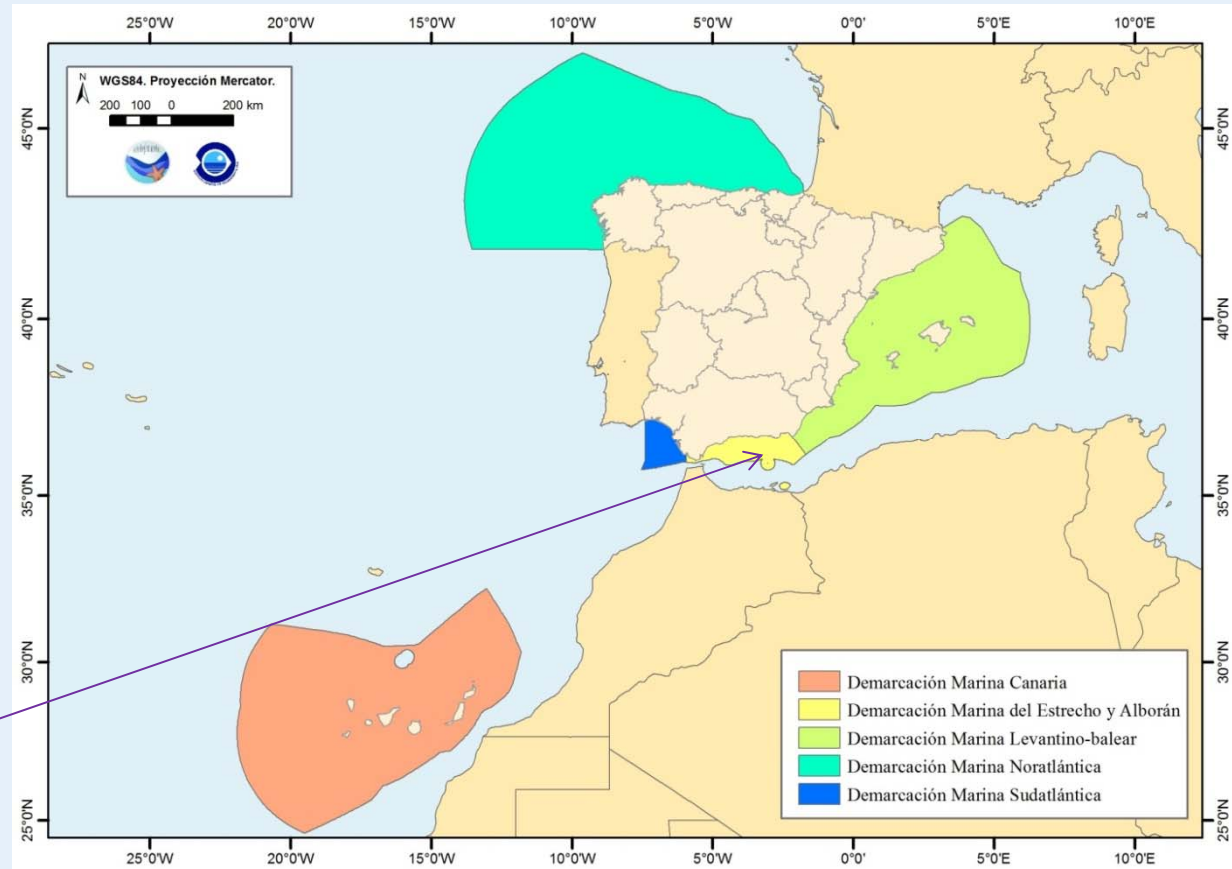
25°0'W 20°0'W 15°0'W 10°0'W 5°0'W 0°0' 5°0'E 10°0'E

N
WGS84. Proyección Mercator.
200 100 0 200 km

45°0'N
40°0'N
35°0'N
30°0'N
25°0'N

Demarcación Marina Canaria
Demarcación Marina del Estrecho y Alborán
Demarcación Marina Levantino-balear
Demarcación Marina Noratlántica
Demarcación Marina Sudatlántica

45°0'N
40°0'N
35°0'N
30°0'N
25°0'N

25°0'W 20°0'W 15°0'W 10°0'W 5°0'W 0°0' 5°0'E 10°0'E